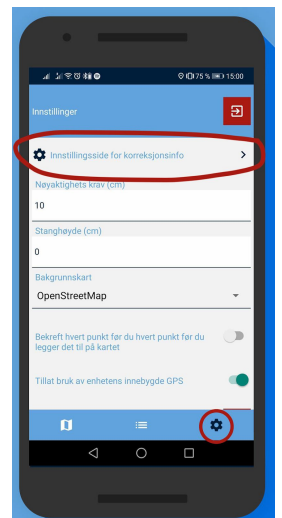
75 % 15:00

Innstillinger

Innstillingsside for korreksjonsinfo

Nøyaktighets krav (cm)

10

Stanghøyde (cm)

0

Bakgrunnskart

OpenStreetMap

Bekreft hvert punkt før du hvert punkt før du legger det til på kartet

Tillat bruk av enhetens innebygde GPS